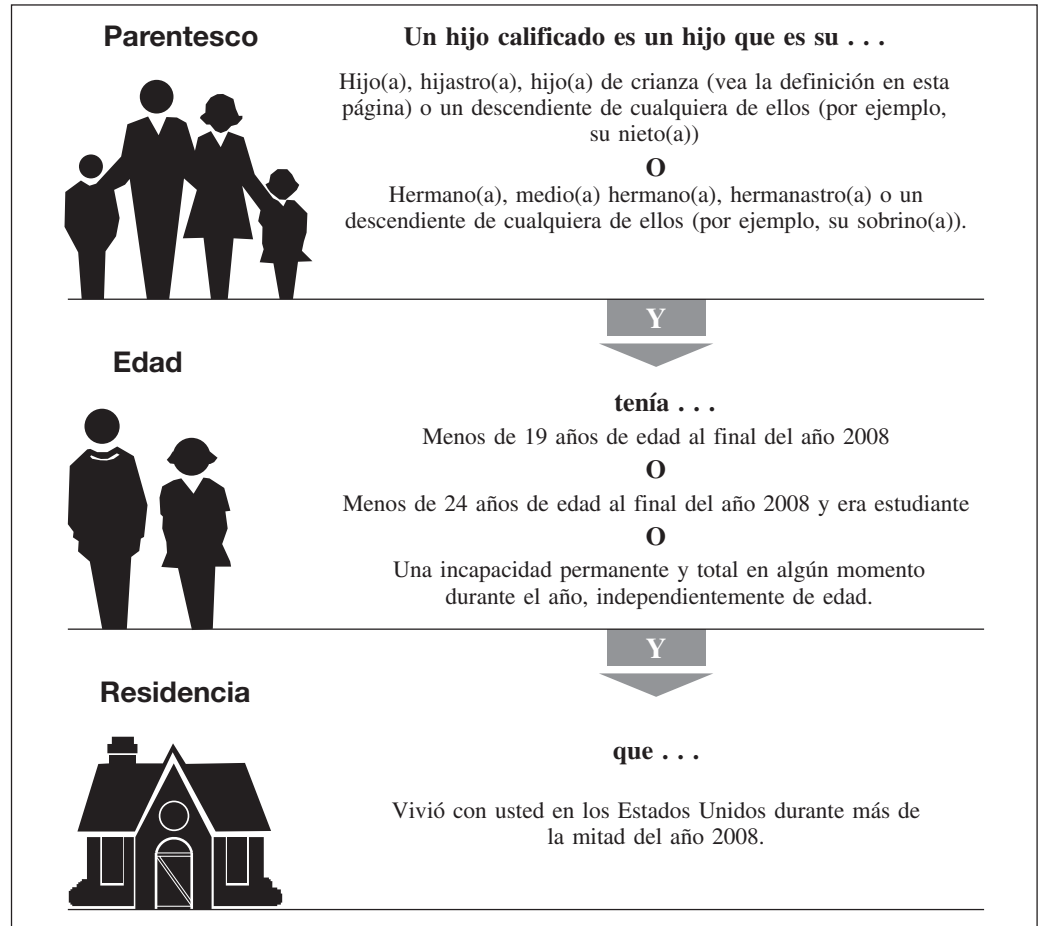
Parentesco

Un hijo calificado es un hijo que es su . . .

Hijo(a), hijastro(a), hijo(a) de crianza (vea la definición en esta página) o un descendiente de cualquiera de ellos (por ejemplo, su nieto(a))

O

Hermano(a), medio(a) hermano(a), hermanastro(a) o un descendiente de cualquiera de ellos (por ejemplo, su sobrino(a)).

Y

Edad

tenía . . .

Menos de 19 años de edad al final del año 2008

O

Menos de 24 años de edad al final del año 2008 y era estudiante

O

Una incapacidad permanente y total en algún momento durante el año, independientemente de edad.

Y

Residencia

que . . .

Vivió con usted en los Estados Unidos durante más de la mitad del año 2008.